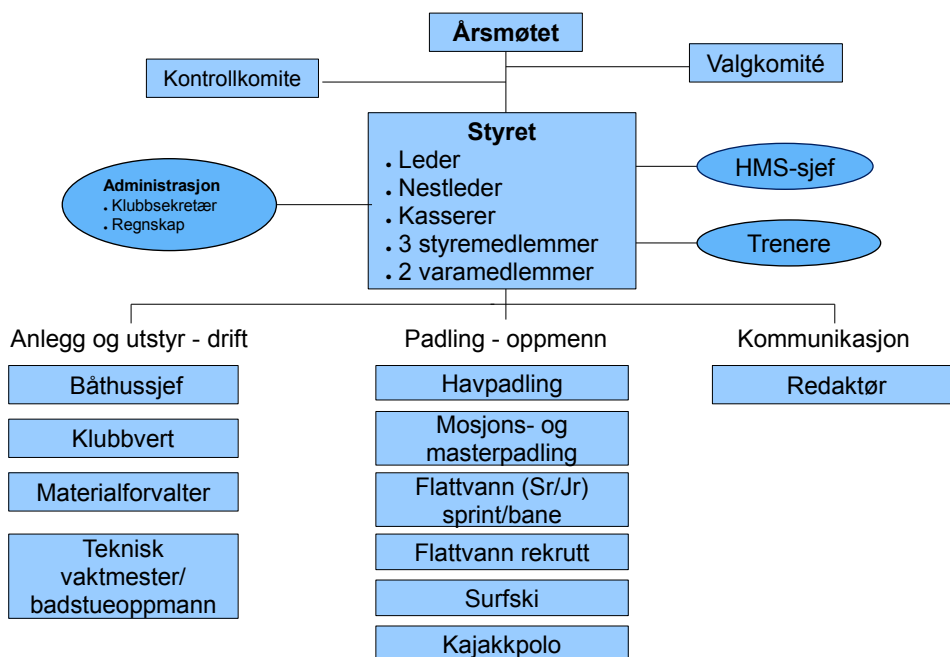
Årsmøtet

Kontrollkomite

Valgkomité

Styret
• Leder
• Nestleder
• Kasserer
• 3 styremedlemmer
• 2 varamedlemmer

Administrasjon
• Klubbsekretær
• Regnskap

HMS-sjef

Trenere

Anlegg og utstyr - drift

Båthussjef

Klubbvert

Materialforvalter

Teknisk vaktmester/ badstueoppmann

Padling - oppmenn

Havpadling

Mosjons- og masterpadling

Flattvann (Sr/Jr) sprint/bane

Flattvann rekrutt

Surfski

Kajakkpolo

Kommunikasjon

Redaktør